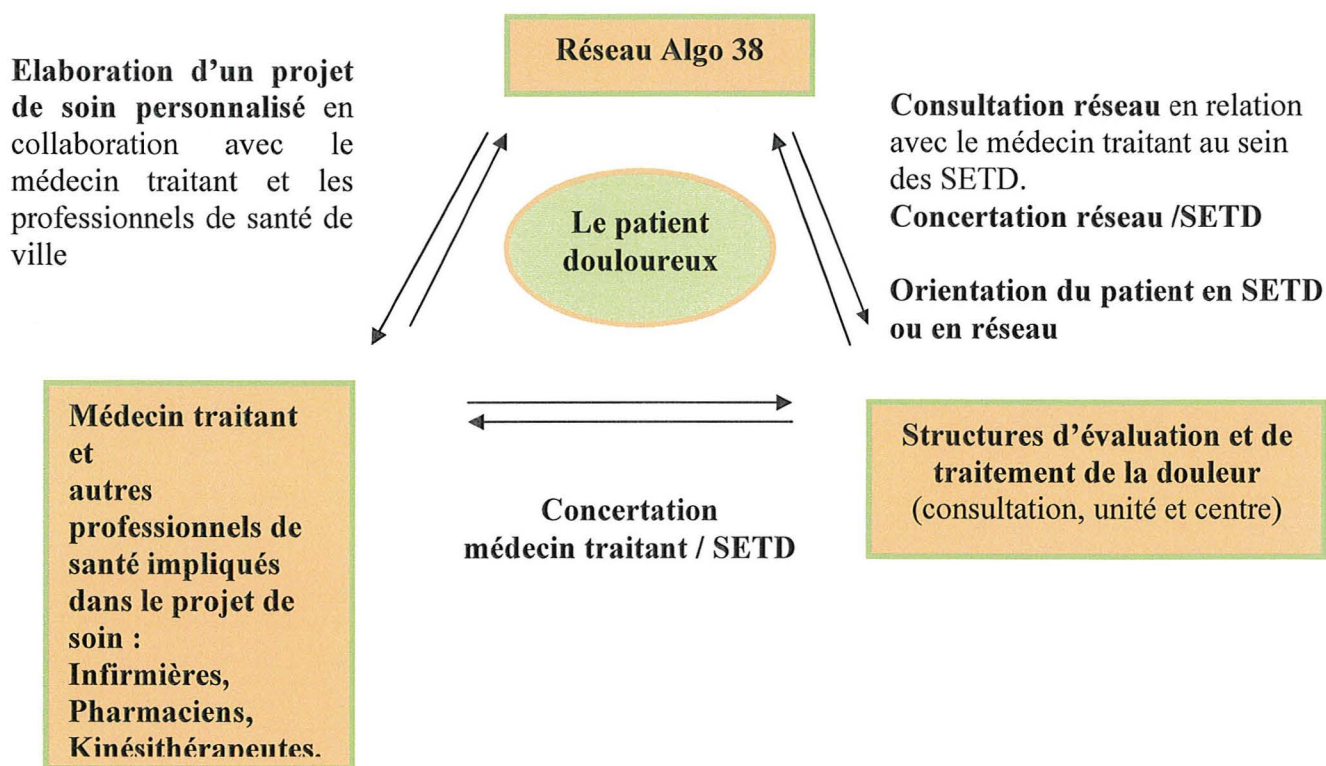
Réseau Algo 38

Elaboration d'un projet de soin personnalisé en collaboration avec le médecin traitant et les professionnels de santé de ville

Le patient douloureux

Consultation réseau en relation avec le médecin traitant au sein des SETD.
Concertation réseau /SETD

Orientation du patient en SETD ou en réseau

Médecin traitant
et
autres professionnels de santé impliqués dans le projet de soin :
Infirmières,
Pharmaciens,
Kinésithérapeutes.

Concertation médecin traitant / SETD

Structures d'évaluation et de traitement de la douleur
(consultation, unité et centre)